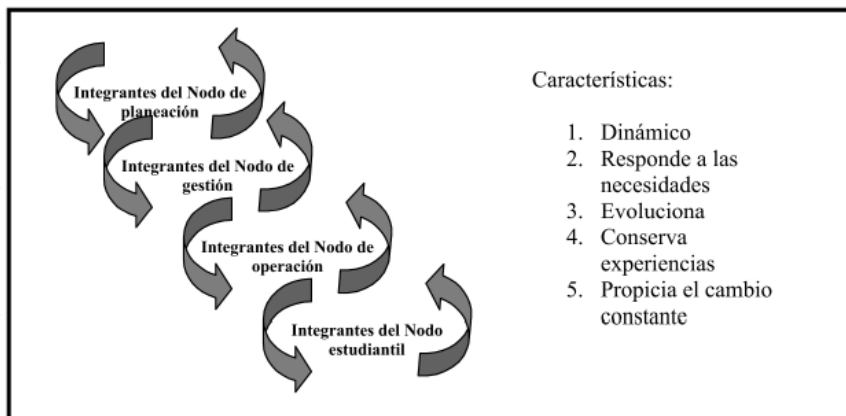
Integrantes del Nodo de planeación

Integrantes del Nodo de gestión

Integrantes del Nodo de operación

Integrantes del Nodo estudiantil

Características:

1. Dinámico
2. Responde a las necesidades
3. Evoluciona
4. Conserva experiencias
5. Propicia el cambio constante